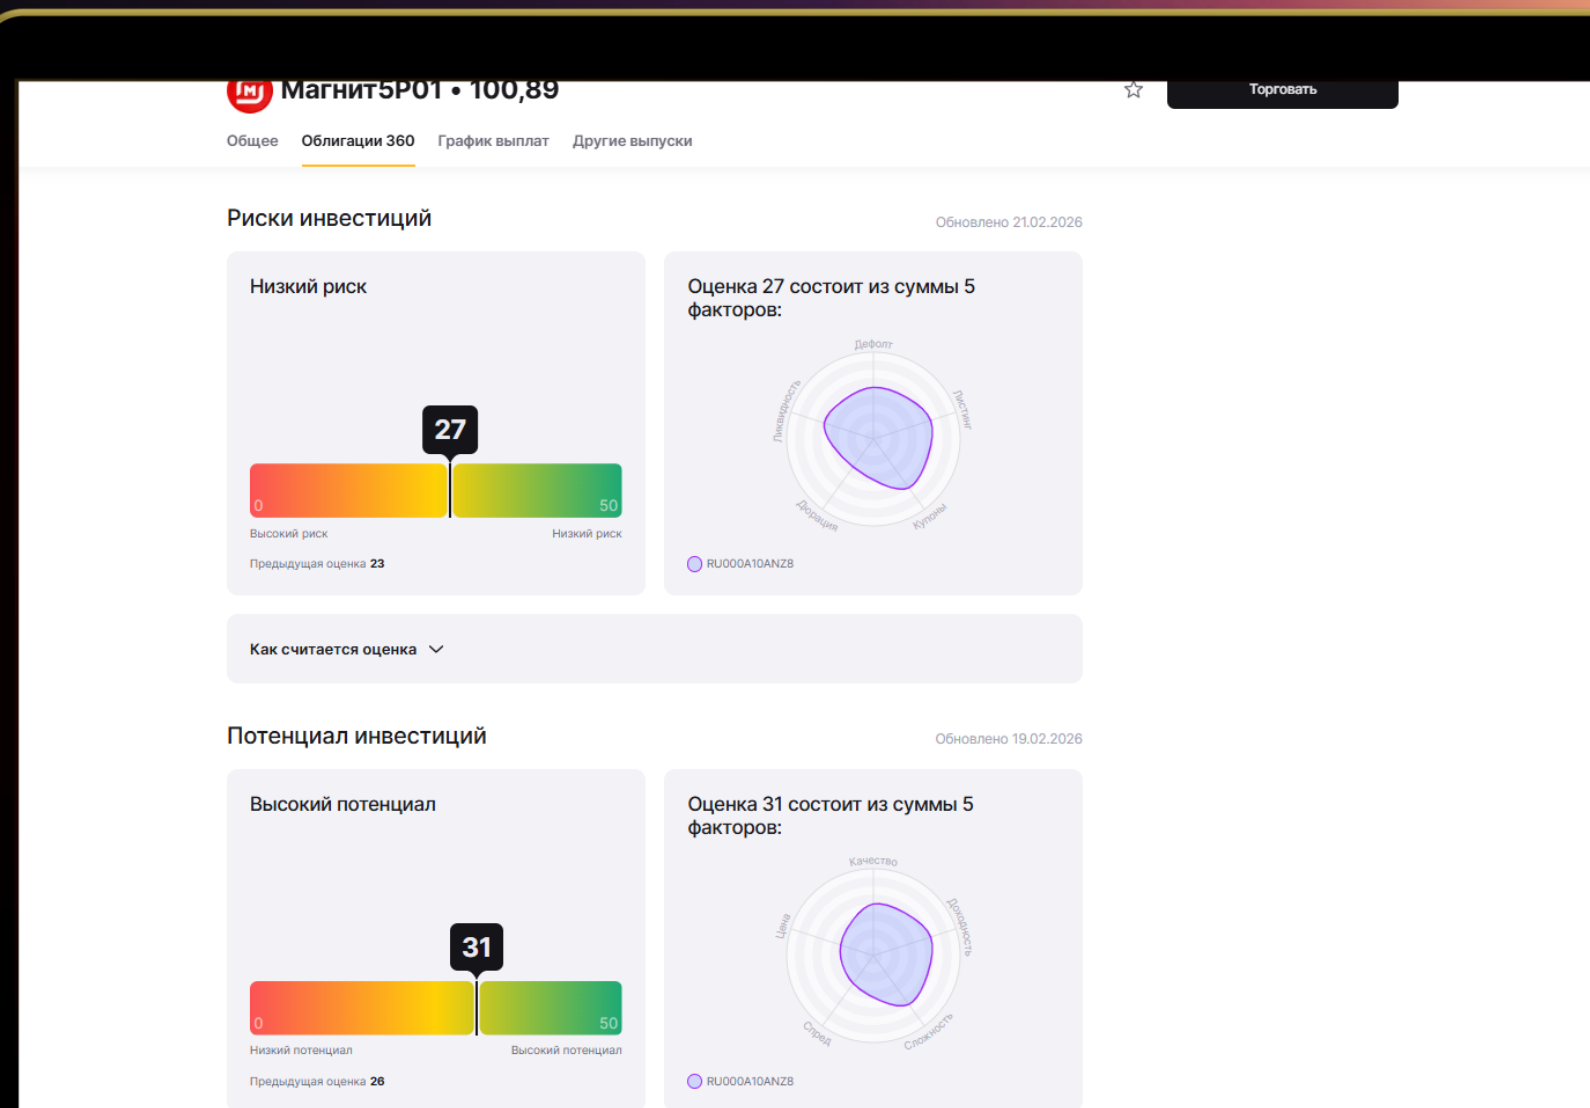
Магнит5Р01 • 100,89

Торговать

Общее
Облигации 360
График выплат
Другие выпуски

Риски инвестиций

Обновлено 21.02.2026

Низкий риск

27

0
50
Высокий риск
Низкий риск
Предыдущая оценка 23

Оценка 27 состоит из суммы 5 факторов:

Дефолт
Листинг
Купоны
Дюрация
Ликвидность

RU000A10ANZ8

Как считается оценка

Потенциал инвестиций

Обновлено 19.02.2026

Высокий потенциал

31

0
50
Низкий потенциал
Высокий потенциал
Предыдущая оценка 26

Оценка 31 состоит из суммы 5 факторов:

Качество
Доходность
Сложность
Спред
Цена

RU000A10ANZ8